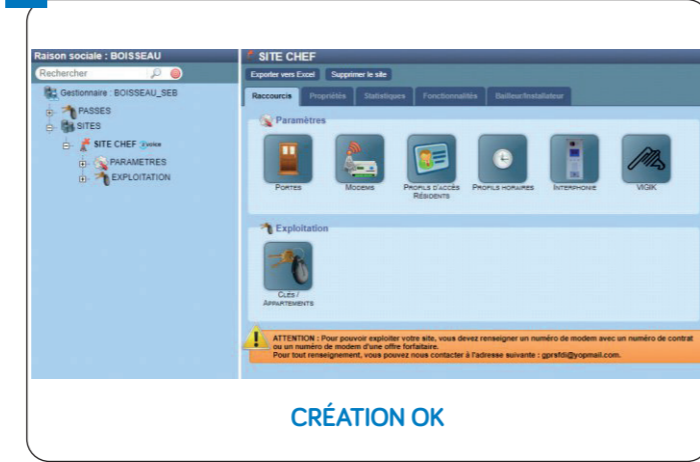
Raison sociale : BOISSEAU

Rechercher

Gestionnaire : BOISSEAU_SEB
PASSES
SITES
SITE CHEF
PARAMETRES
EXPLOITATION

SITE CHEF

Exporter vers Excel
Supprimer le site

Raccourcis
Propriétés
Statistiques
Fonctionnalités
Bailleur/Installateur

Paramètres

Portes
Modems
Profils d'accès Résidents
Profils horaires
Interphonie
VIGIK

Exploitation

Clés / Appartements

ATTENTION : Pour pouvoir exploiter votre site, vous devez renseigner un numéro de modem avec un numéro de contrat ou un numéro de modem d'une offre forfaitaire.
Pour tout renseignement, vous pouvez nous contacter à l'adresse suivante : gprsfdi@yopmail.com.

CRÉATION OK